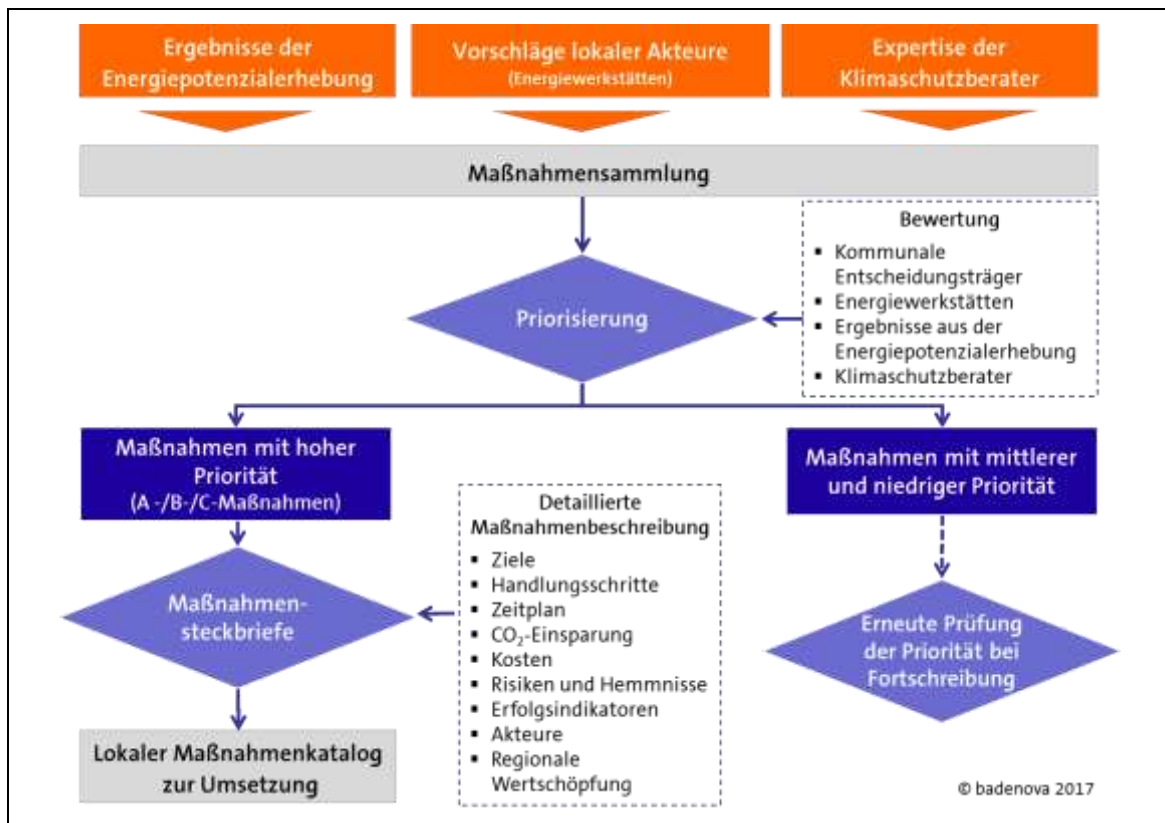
Ergebnisse der Energiepotenzialerhebung

Vorschläge lokaler Akteure (Energiewerkstätten)

Expertise der Klimaschutzberater

Maßnahmensammlung

Bewertung
- Kommunale Entscheidungsträger
- Energiewerkstätten
- Ergebnisse aus der Energiepotenzialerhebung
- Klimaschutzberater

Priorisierung

Maßnahmen mit hoher Priorität (A -/B-/C-Maßnahmen)

Maßnahmen mit mittlerer und niedriger Priorität

Detaillierte Maßnahmenbeschreibung
- Ziele
- Handlungsschritte
- Zeitplan
- $CO_2$-Einsparung
- Kosten
- Risiken und Hemmnisse
- Erfolgsindikatoren
- Akteure
- Regionale Wertschöpfung

Maßnahmensteckbriefe

Erneute Prüfung der Priorität bei Fortschreibung

Lokaler Maßnahmenkatalog zur Umsetzung

© badenova 2017